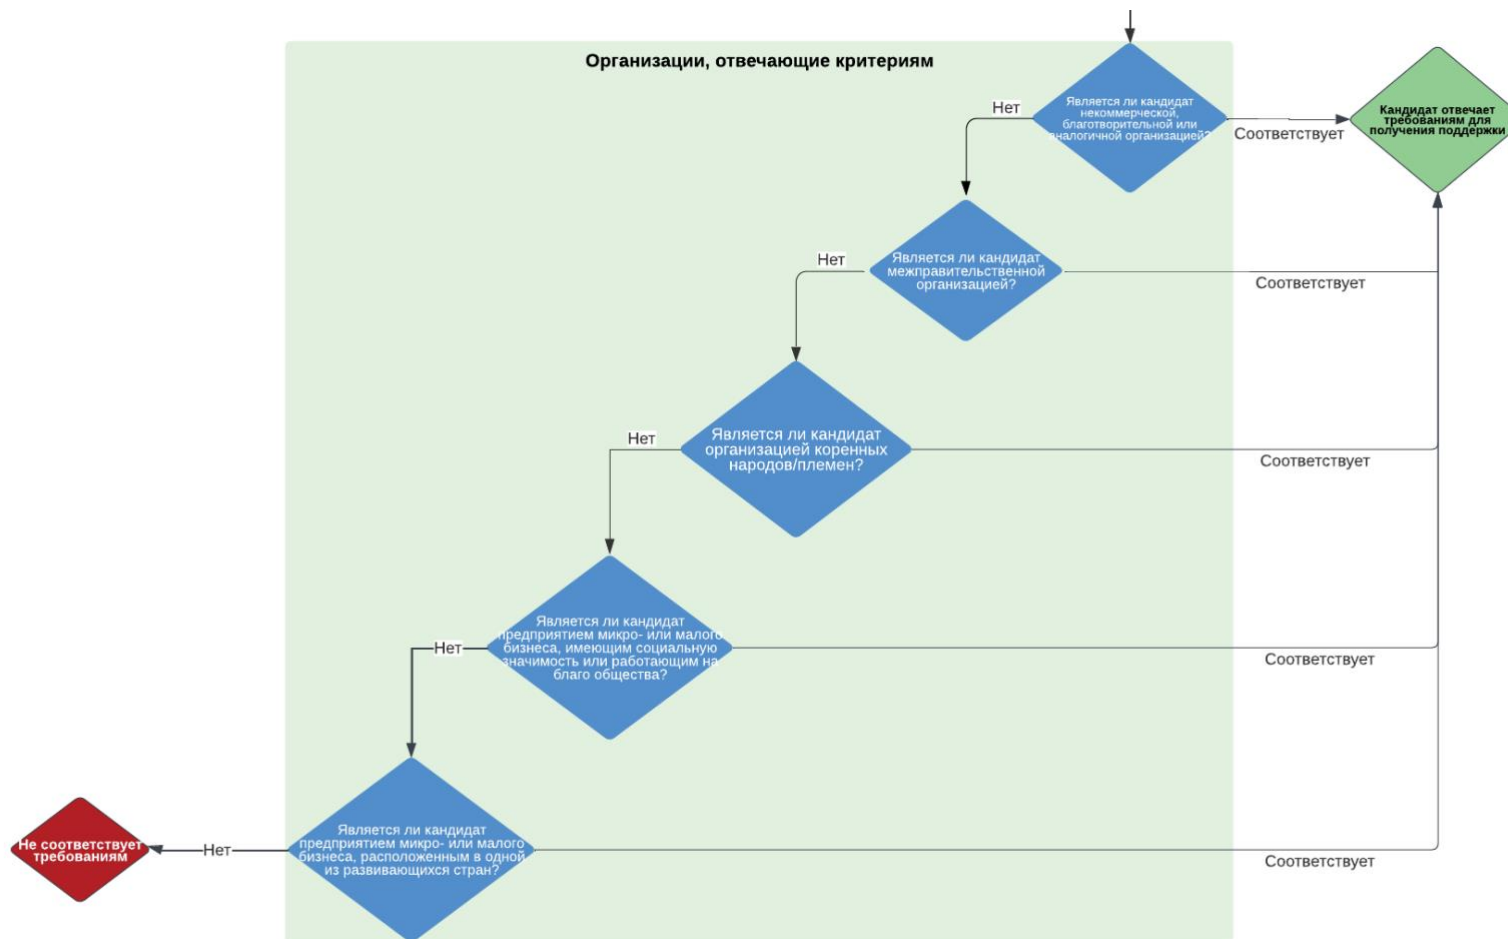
Организации, отвечающие критериям

Является ли кандидат некоммерческой, благотворительной или аналогичной организацией?

Нет

Соответствует

Кандидат отвечает требованиям для получения поддержки

Является ли кандидат межправительственной организацией?

Нет

Соответствует

Является ли кандидат организацией коренных народов/племен?

Нет

Соответствует

Является ли кандидат предприятием микро- или малого бизнеса, имеющим социальную значимость или работающим на благо общества?

Нет

Соответствует

Является ли кандидат предприятием микро- или малого бизнеса, расположенным в одной из развивающихся стран?

Нет

Соответствует

Не соответствует требованиям